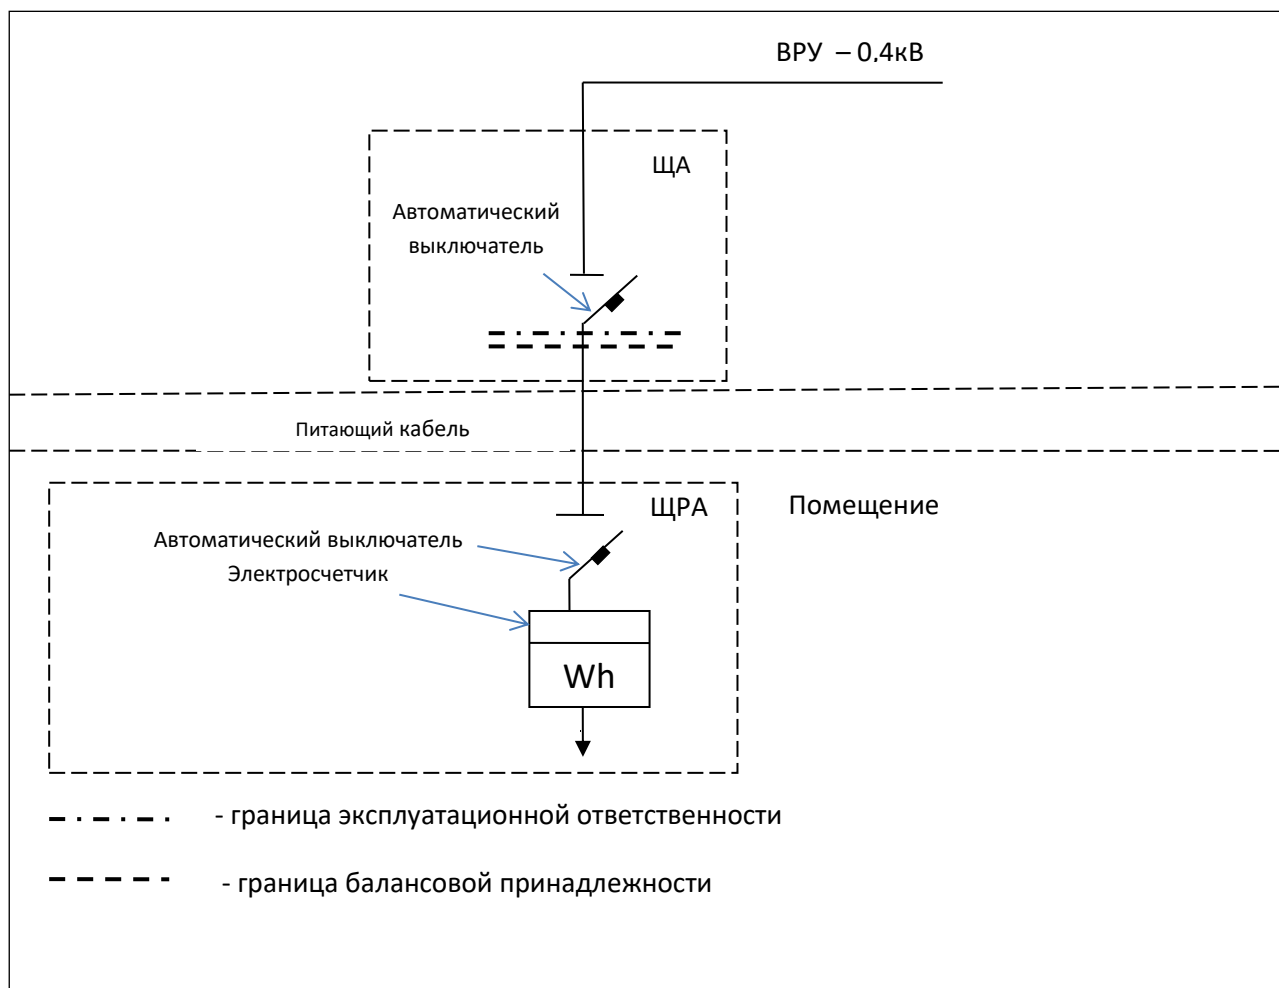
ВРУ – 0.4кВ

ЩА

Автоматический выключатель

Питающий кабель

ЩРА

Помещение

Автоматический выключатель

Электросчетчик

Wh

- граница эксплуатационной ответственности

- граница балансовой принадлежности